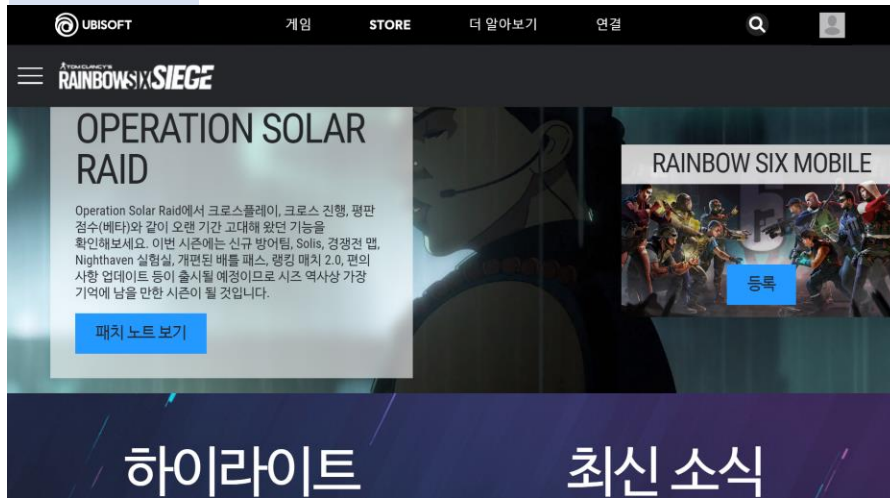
UBISOFT 게임 STORE 더 알아보기 연결

TOM CLANCY'S RAINBOW SIX SIEGE

OPERATION SOLAR RAID

Operation Solar Raid에서 크로스플레이, 크로스 진행, 평판 점수(베타)와 같이 오랜 기간 고대해 왔던 기능을 확인해보세요. 이번 시즌에는 신규 방어팀, Solis, 경쟁전 맵, Nighthaven 실험실, 개편된 배틀 패스, 랭킹 매치 2.0, 편의 사항 업데이트 등이 출시될 예정이므로 시즈 역사상 가장 기억에 남을 만한 시즌이 될 것입니다.

패치 노트 보기

RAINBOW SIX MOBILE

등록

하이라이트

최신 소식